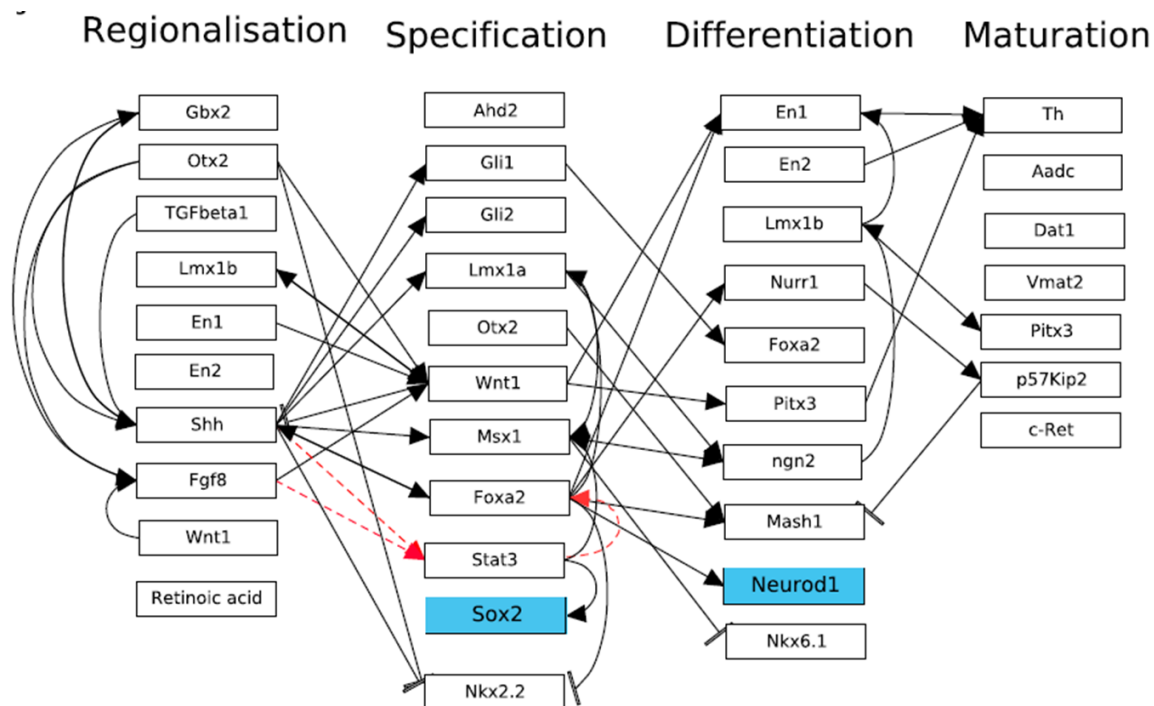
Regionalisation Specification Differentiation Maturation

Gbx2
Otx2
TGFbeta1
Lmx1b
En1
En2
Shh
Fgf8
Wnt1
Retinoic acid

Ahd2
Gli1
Gli2
Lmx1a
Otx2
Wnt1
Msx1
Foxa2
Stat3
Sox2
Nkx2.2

En1
En2
Lmx1b
Nurr1
Foxa2
Pitx3
ngn2
Mash1
Neurod1
Nkx6.1

Th
Aadc
Dat1
Vmat2
Pitx3
p57Kip2
c-Ret